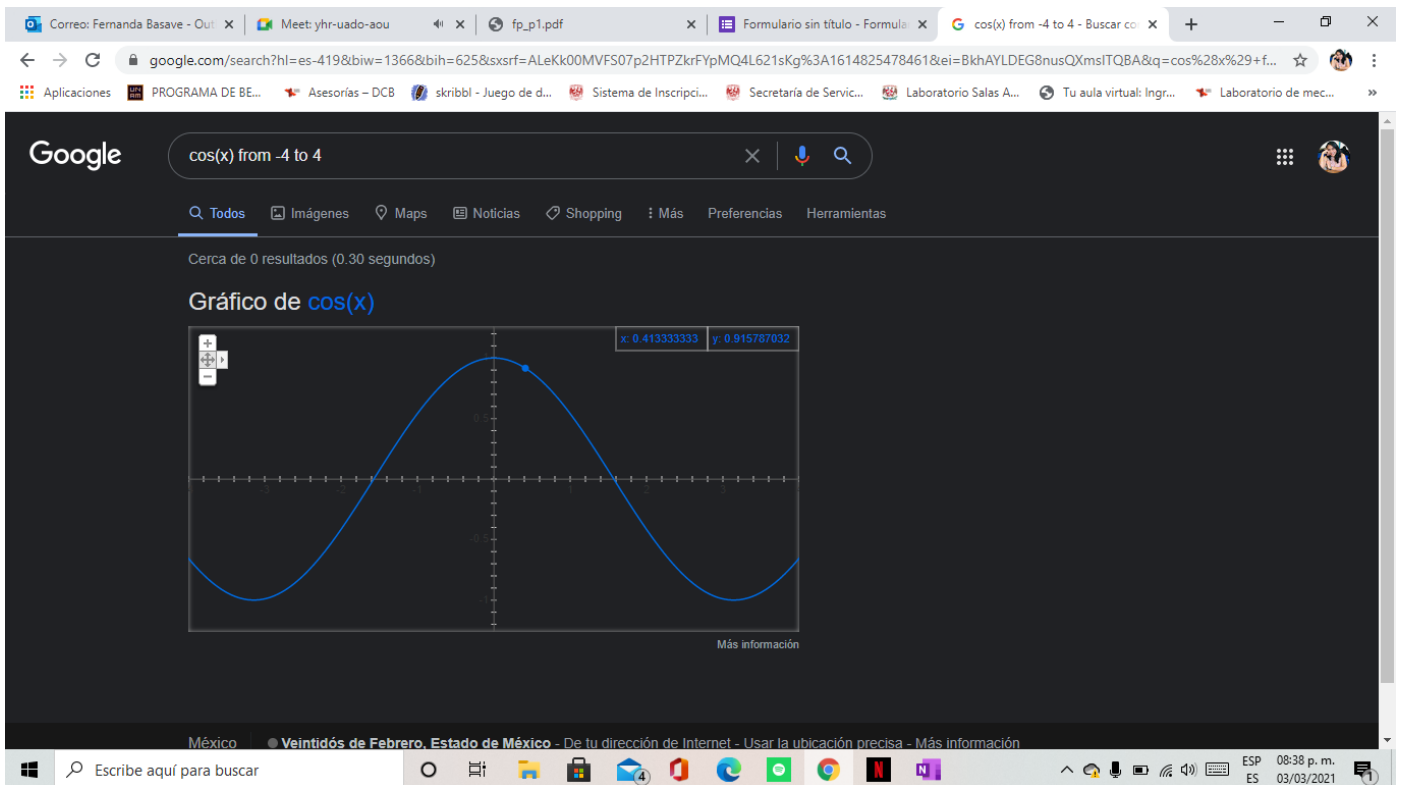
Correo: Fernanda Basave - Out ×
Meet: yhr-uado-aou ×
fp_p1.pdf ×
Formulario sin título - Formula ×
cos(x) from -4 to 4 - Buscar co ×
+

google.com/search?hl=es-419&biw=1366&bih=625&sxsrf=ALeKk00MVFS07p2HTPZkrFYpMQ4L621sKg%3A1614825478461&ei=BkhAYLDEG8nusQXmsITQBA&q=cos%28x%29+f...

Aplicaciones PROGRAMA DE BE... Asesorías – DCB skribbl - Juego de d... Sistema de Inscripci... Secretaría de Servic... Laboratorio Salas A... Tu aula virtual: Ingr... Laboratorio de mec...

Google

cos(x) from -4 to 4

Todos Imágenes Maps Noticias Shopping Más Preferencias Herramientas

Cerca de 0 resultados (0.30 segundos)

Gráfico de cos(x)

x: 0.413333333 y: 0.915787032

0.5
-0.5
-1
-3 -2 -1 1 2 3

Más información

México Veintidós de Febrero, Estado de México - De tu dirección de Internet - Usar la ubicación precisa - Más información

Escribe aquí para buscar

ESP ES 08:38 p. m. 03/03/2021